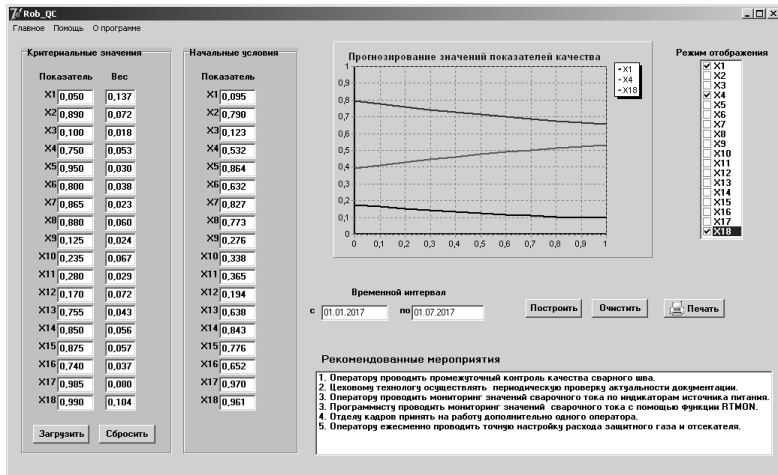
Rob_QC

Главное Помощь О программе

Критериальные значения

| Показатель | | Вес |
|---|---|---|
| X1 | 0,050 | 0,137 |
| X2 | 0,890 | 0,072 |
| X3 | 0,100 | 0,018 |
| X4 | 0,750 | 0,053 |
| X5 | 0,950 | 0,030 |
| X6 | 0,800 | 0,038 |
| X7 | 0,865 | 0,023 |
| X8 | 0,880 | 0,060 |
| X9 | 0,125 | 0,024 |
| X10 | 0,235 | 0,067 |
| X11 | 0,280 | 0,029 |
| X12 | 0,170 | 0,072 |
| X13 | 0,755 | 0,043 |
| X14 | 0,850 | 0,056 |
| X15 | 0,875 | 0,057 |
| X16 | 0,740 | 0,037 |
| X17 | 0,985 | 0,080 |
| X18 | 0,990 | 0,104 |

Загрузить Сбросить

Начальные условия

| Показатель | |
|---|---|
| X1 | 0,095 |
| X2 | 0,790 |
| X3 | 0,123 |
| X4 | 0,532 |
| X5 | 0,864 |
| X6 | 0,632 |
| X7 | 0,827 |
| X8 | 0,773 |
| X9 | 0,276 |
| X10 | 0,338 |
| X11 | 0,365 |
| X12 | 0,194 |
| X13 | 0,638 |
| X14 | 0,843 |
| X15 | 0,776 |
| X16 | 0,652 |
| X17 | 0,970 |
| X18 | 0,961 |

Прогнозирование значений показателей качества

X1
X4
X18

1
0,9
0,8
0,7
0,6
0,5
0,4
0,3
0,2
0,1
0

0 0,1 0,2 0,3 0,4 0,5 0,6 0,7 0,8 0,9 1

Режим отображения
X1
X2
X3
X4
X5
X6
X7
X8
X9
X10
X11
X12
X13
X14
X15
X16
X17
X18

Временной интервал

с 01.01.2017 по 01.07.2017

Построить Очистить Печать

Рекомендованные мероприятия

1. Оператору проводить промежуточный контроль качества сварного шва.
2. Цеховому технологу осуществлять периодическую проверку актуальности документации.
3. Оператору проводить мониторинг значений сварочного тока по индикаторам источника питания.
3. Программисту проводить мониторинг значений сварочного тока с помощью функции RTMON.
4. Отделу кадров принять на работу дополнительно одного оператора.
5. Оператору ежесменно проводить точную настройку расхода защитного газа и отсекателя.